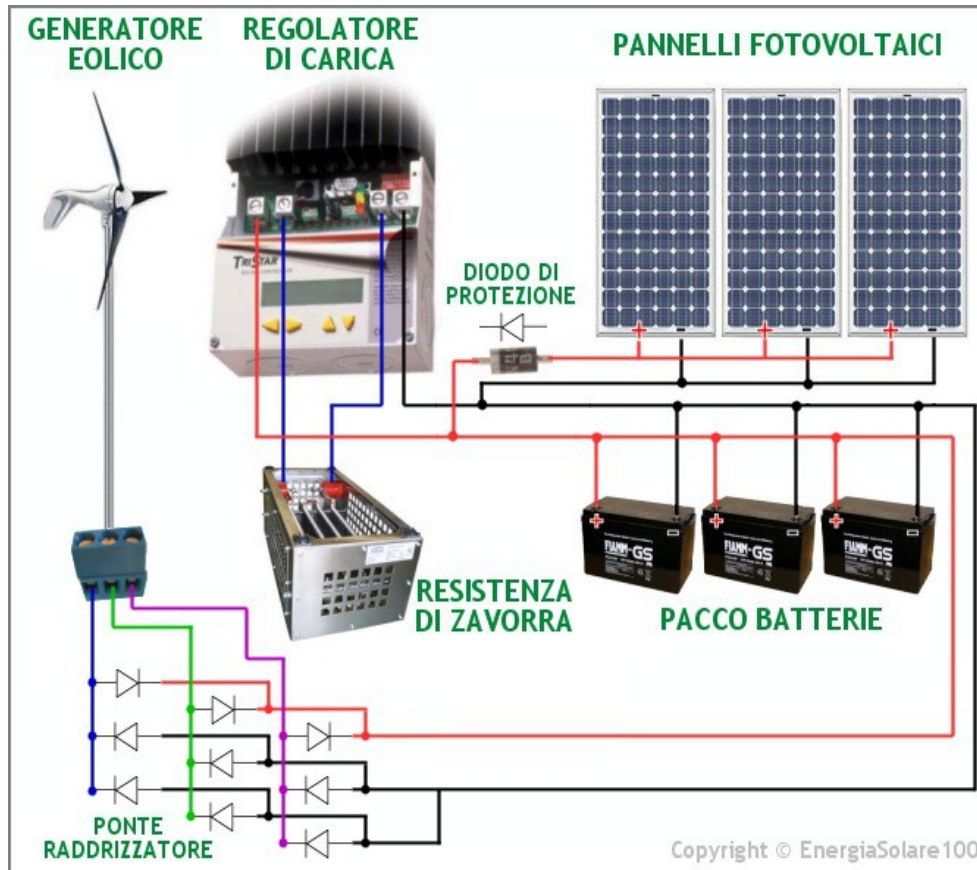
GENERATORE EOLICO

REGOLATORE DI CARICA

PANNELLI FOTOVOLTAICI

TRISTAR

DIODO DI PROTEZIONE

RESISTENZA DI ZAVORRA

FIAMM-GS

FIAMM-GS

FIAMM-GS

PACCO BATTERIE

PONTE RADDRIZZATORE

Copyright © EnergiaSolare100